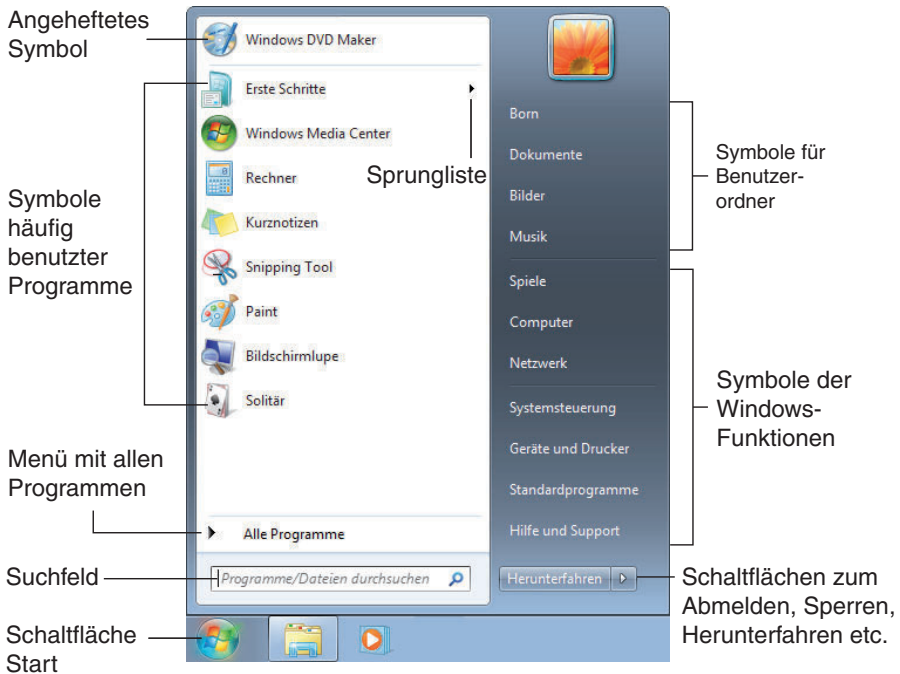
Angeheftetes Symbol

Windows DVD Maker

Erste Schritte

Windows Media Center

Rechner

Kurznotizen

Snipping Tool

Paint

Bildschirmlupe

Solitär

Sprungliste

Symbole häufig benutzter Programme

Menü mit allen Programmen

Alle Programme

Suchfeld

Programme/Dateien durchsuchen

Schaltfläche Start

Born

Dokumente

Bilder

Musik

Symbole für Benutzerordner

Spiele

Computer

Netzwerk

Systemsteuerung

Geräte und Drucker

Standardprogramme

Hilfe und Support

Symbole der Windows-Funktionen

Herunterfahren

Schaltflächen zum Abmelden, Sperren, Herunterfahren etc.